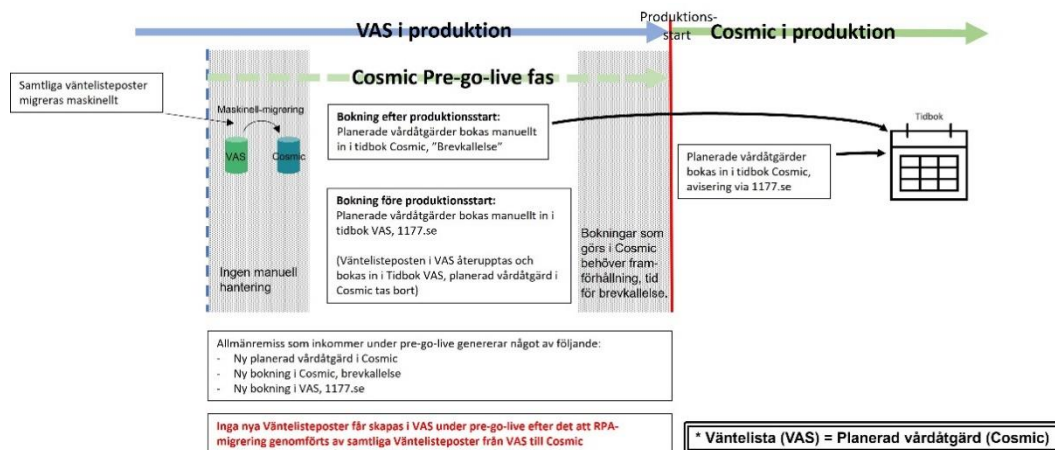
VAS i produktion

Produktions-start

Cosmic i produktion

Samtliga väntelisteposter migreras maskinellt

Cosmic Pre-go-live fas

Maskinell-migrering

VAS

Cosmic

Ingen manuell hantering

Bokning efter produktionsstart:
Planerade vårdåtgärder bokas manuellt in i tidbok Cosmic, "Brevkallelse"

Bokning före produktionsstart:
Planerade vårdåtgärder bokas manuellt in i tidbok VAS, 1177.se

(Väntelisteposten i VAS återupptas och bokas in i Tidbok VAS, planerad vårdåtgärd i Cosmic tas bort)

Bokningar som görs i Cosmic behöver framförhållning, tid för brevkallelse.

Tidbok

Planerade vårdåtgärder bokas in i tidbok Cosmic, avisering via 1177.se

Allmänremiss som inkommer under pre-go-live genererar något av följande:
- Ny planerad vårdåtgärd i Cosmic
- Ny bokning i Cosmic, brevkallelse
- Ny bokning i VAS, 1177.se

Inga nya Väntelisteposter får skapas i VAS under pre-go-live efter det att RPA-migrering genomförts av samtliga Väntelisteposter från VAS till Cosmic

* Väntelista (VAS) = Planerad vårdåtgärd (Cosmic)